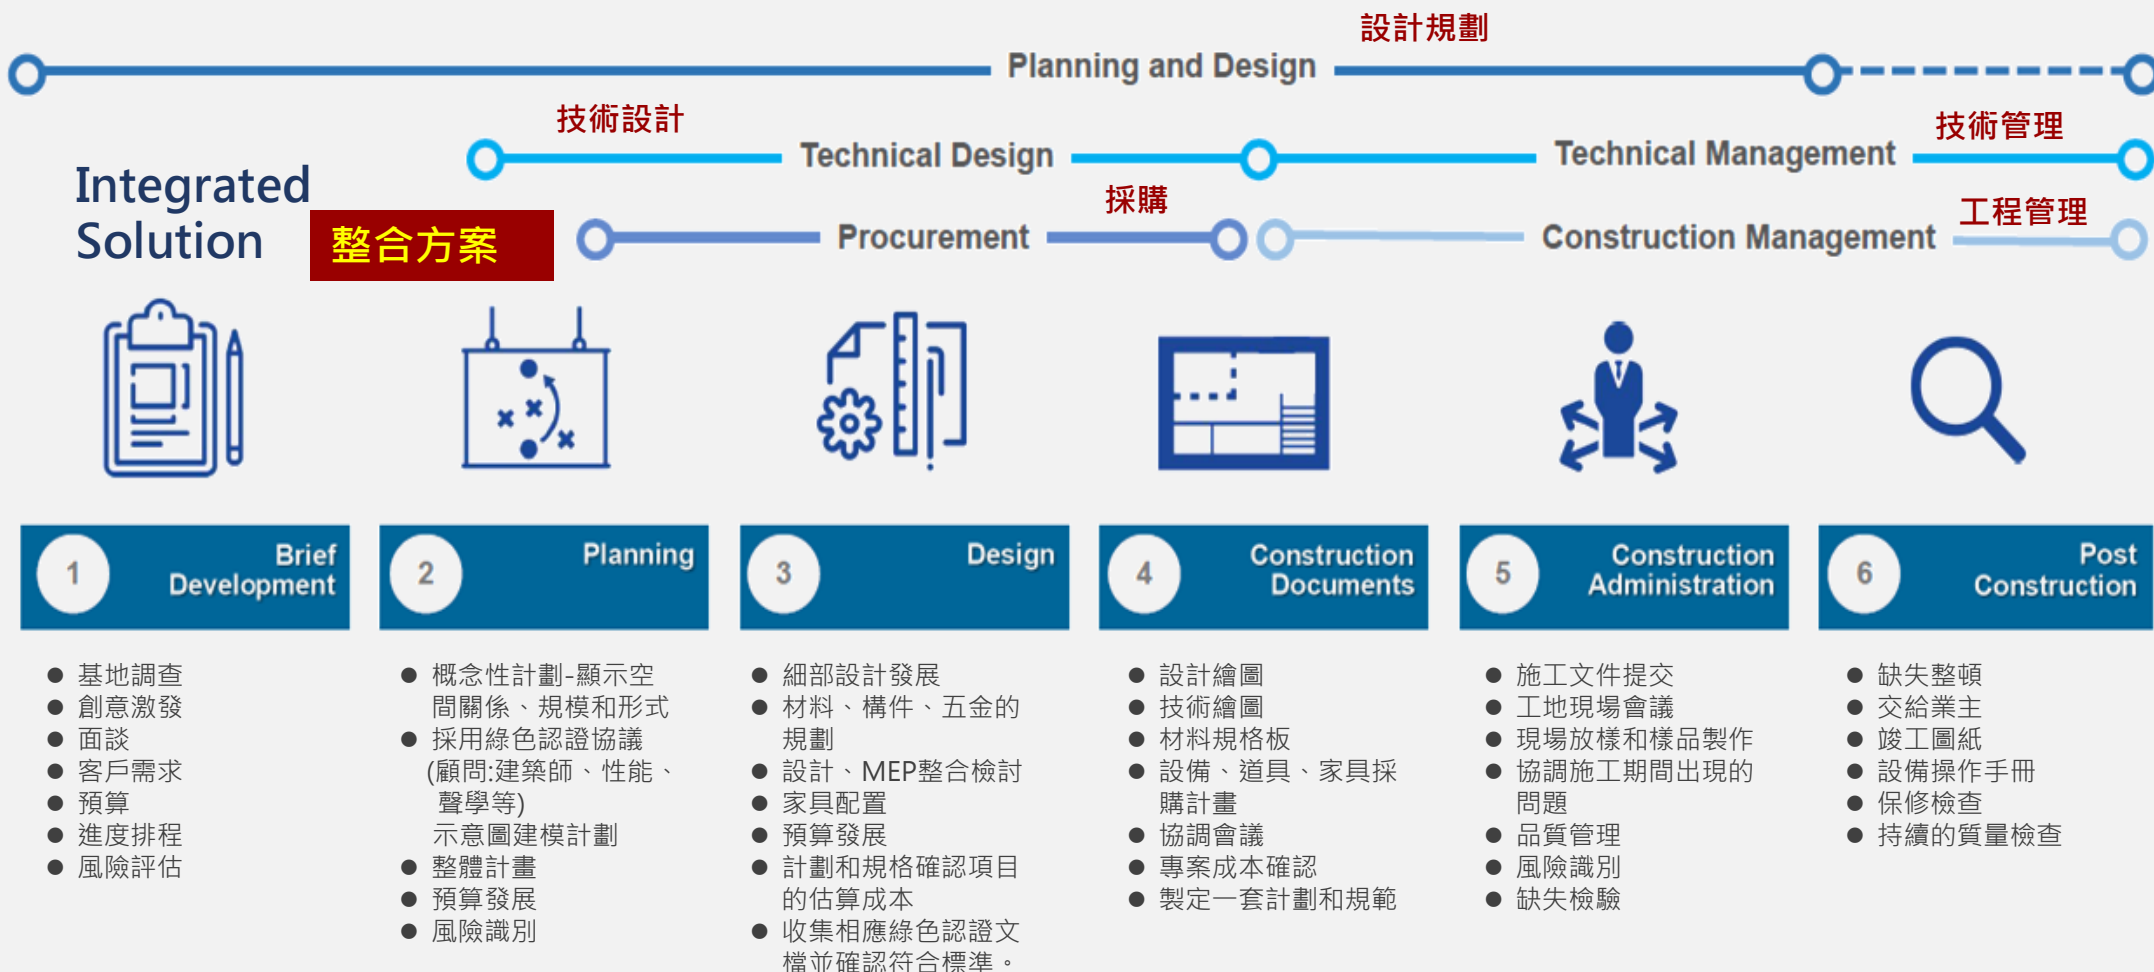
設計規劃
Planning and Design

技術設計
Technical Design

Technical Management
技術管理

Integrated Solution
整合方案

Procurement
採購

Construction Management
工程管理

1 Brief Development

2 Planning

3 Design

4 Construction Documents

5 Construction Administration

6 Post Construction

● 基地調查
● 創意激發
● 面談
● 客戶需求
● 預算
● 進度排程
● 風險評估

● 概念性計劃-顯示空間關係、規模和形式
● 採用綠色認證協議 (顧問:建築師、性能、聲學等) 示意圖建模計劃
● 整體計畫
● 預算發展
● 風險識別

● 細部設計發展
● 材料、構件、五金的規劃
● 設計、MEP整合檢討
● 家具配置
● 預算發展
● 計劃和規格確認項目的估算成本
● 收集相應綠色認證文檔並確認符合標準。

● 設計繪圖
● 技術繪圖
● 材料規格板
● 設備、道具、家具採購計畫
● 協調會議
● 專案成本確認
● 製定一套計劃和規範

● 施工文件提交
● 工地現場會議
● 現場放樣和樣品製作
● 協調施工期間出現的問題
● 品質管理
● 風險識別
● 缺失檢驗

● 缺失整頓
● 交給業主
● 竣工圖紙
● 設備操作手冊
● 保修檢查
● 持續的質量檢查